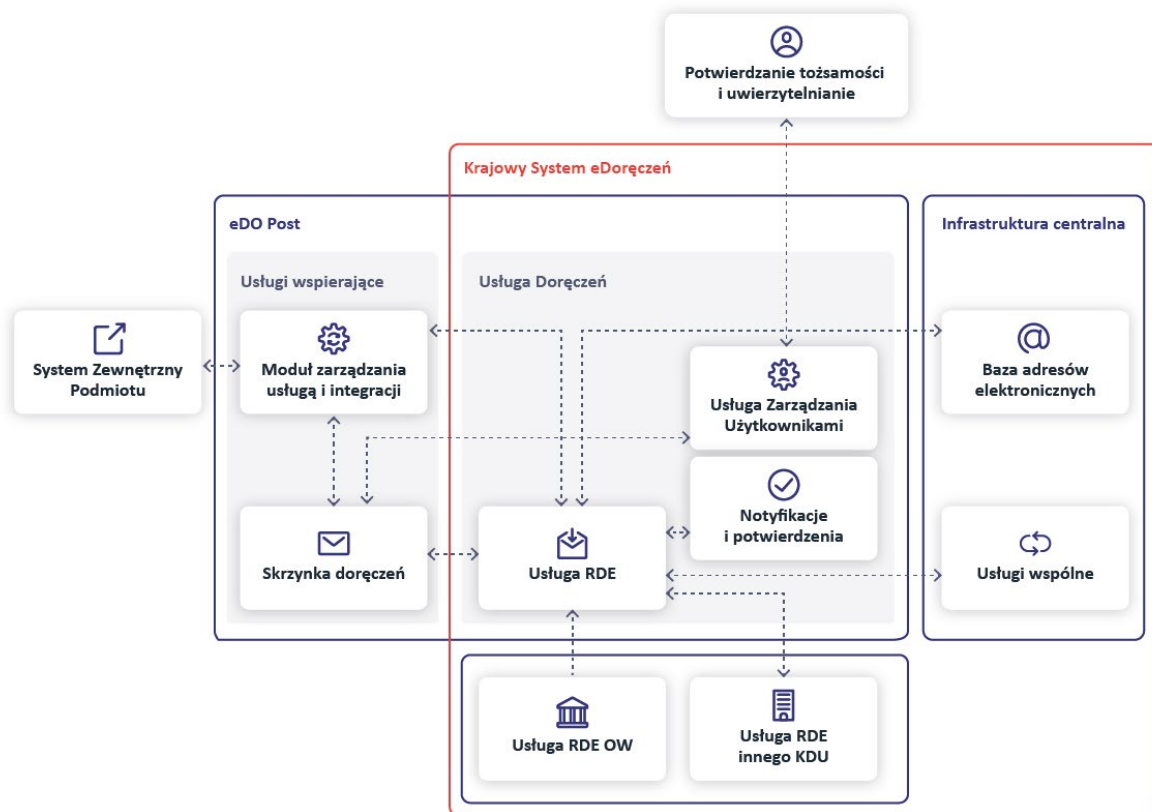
Potwierdzanie tożsamości i uwierzytelnianie

Krajowy System eDoręczeń

eDO Post

Infrastruktura centralna

Usługi wspierające

Usługa Doręczeń

System Zewnętrzny Podmiotu

Moduł zarządzania usługą i integracji

Usługa Zarządzania Użytkownikami

Baza adresów elektronicznych

Notyfikacje i potwierdzenia

Skrzynka doręczeń

Usługa RDE

Usługi wspólne

Usługa RDE OW

Usługa RDE innego KDU